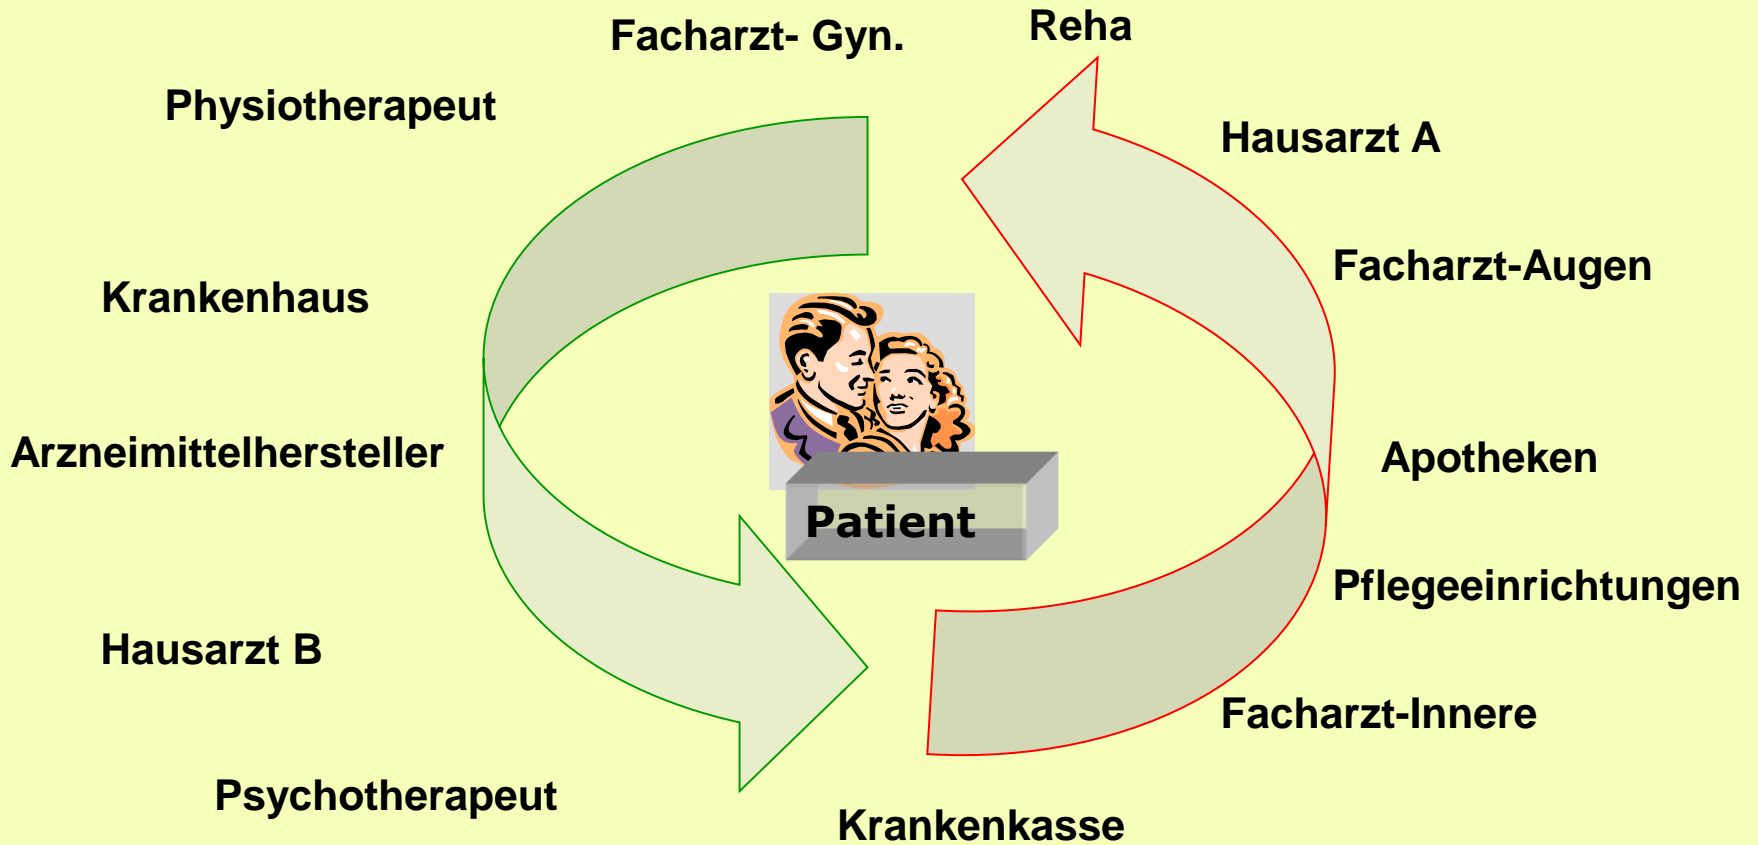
Facharzt- Gyn.

Reha

Physiotherapeut

Hausarzt A

Krankenhaus

Facharzt-Augen

Arzneimittelhersteller

Apotheken

Patient

Pflegeeinrichtungen

Hausarzt B

Facharzt-Innere

Psychotherapeut

Krankenkasse